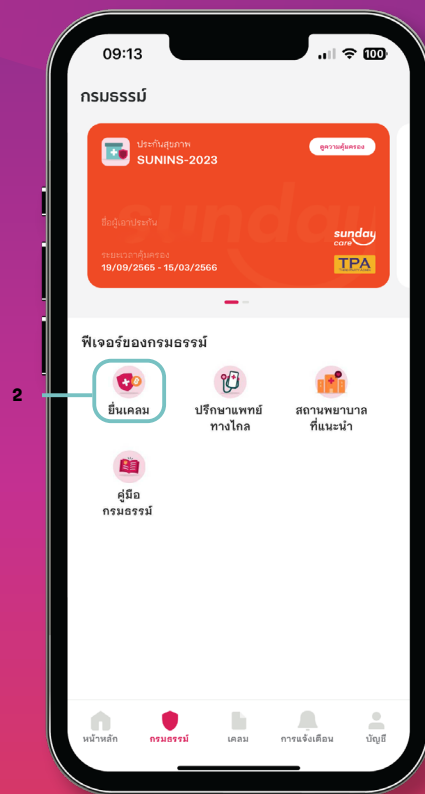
09:13

100

กรมธรรม์

ประกันสุขภาพ
SUNINS-2023

ดูความคุ้มครอง

ชื่อผู้เอาประกัน

sunday care

ระยะเวลาคุ้มครอง
19/09/2565 - 15/03/2566

TPA

ฟีเจอร์ของกรมธรรม์

2

ยื่นเคลม

ปรึกษาแพทย์ทางไกล

สถานพยาบาลที่แนะนำ

คู่มือกรมธรรม์

หน้าหลัก

กรมธรรม์

เคลม

การแจ้งเตือน

บัญชี